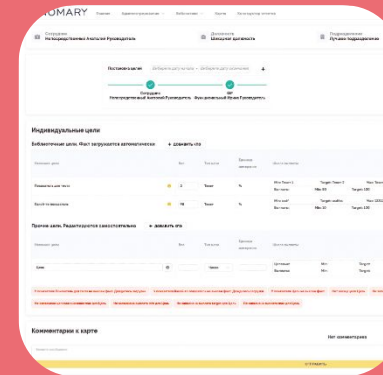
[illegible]OMARY

Сотрудник
Непосредственный Анатолий Руководитель

Должность
Швецовая должность

Подразделение
Лучшее подразделение

Постановка цели

Сотрудник
Непосредственный Анатолий Руководитель

HRP
Функциональный Кузин Руководитель

Индивидуальные цели

Библиотечные цели. Факт загружается автоматически

+ добавить из

Новые цели

Вес

Тип цели

Единица измерения

Шкала оценки

Показатель для теста

10

Target

%

Min: Target 0

Target: Target 0

Max: Target

Новый показатель

10

Target

%

Прочие цели. Редактируются самостоятельно

+ добавить это

Цель

Target

Min

Target

Комментарии к карте

Нет комментариев

ОТПРАВИТЬ